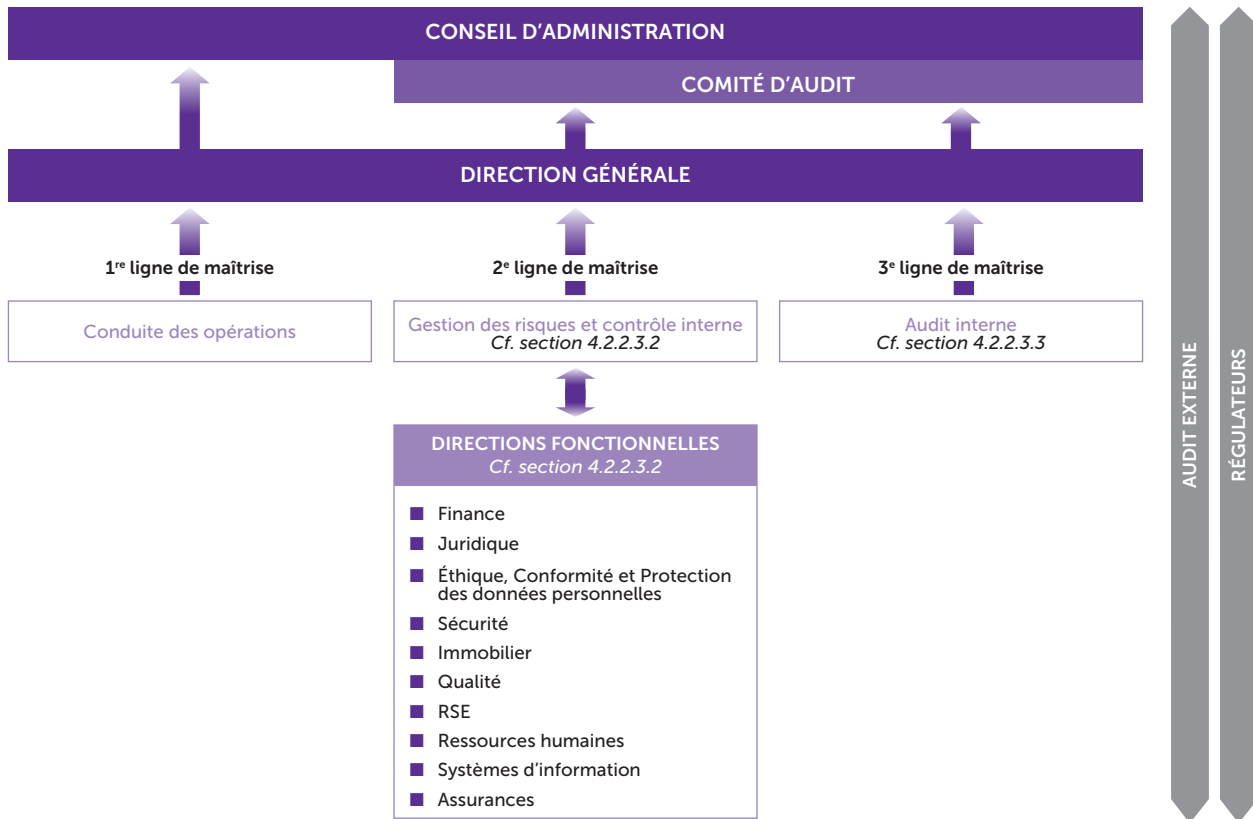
CONSEIL D'ADMINISTRATION

COMITÉ D'AUDIT

DIRECTION GÉNÉRALE

1$^{re}$ ligne de maîtrise

2$^{e}$ ligne de maîtrise

3$^{e}$ ligne de maîtrise

Conduite des opérations

Gestion des risques et contrôle interne
Cf. section 4.2.2.3.2

Audit interne
Cf. section 4.2.2.3.3

DIRECTIONS FONCTIONNELLES
Cf. section 4.2.2.3.2

- Finance
- Juridique
- Éthique, Conformité et Protection des données personnelles
- Sécurité
- Immobilier
- Qualité
- RSE
- Ressources humaines
- Systèmes d'information
- Assurances

AUDIT EXTERNE

RÉGULATEURS